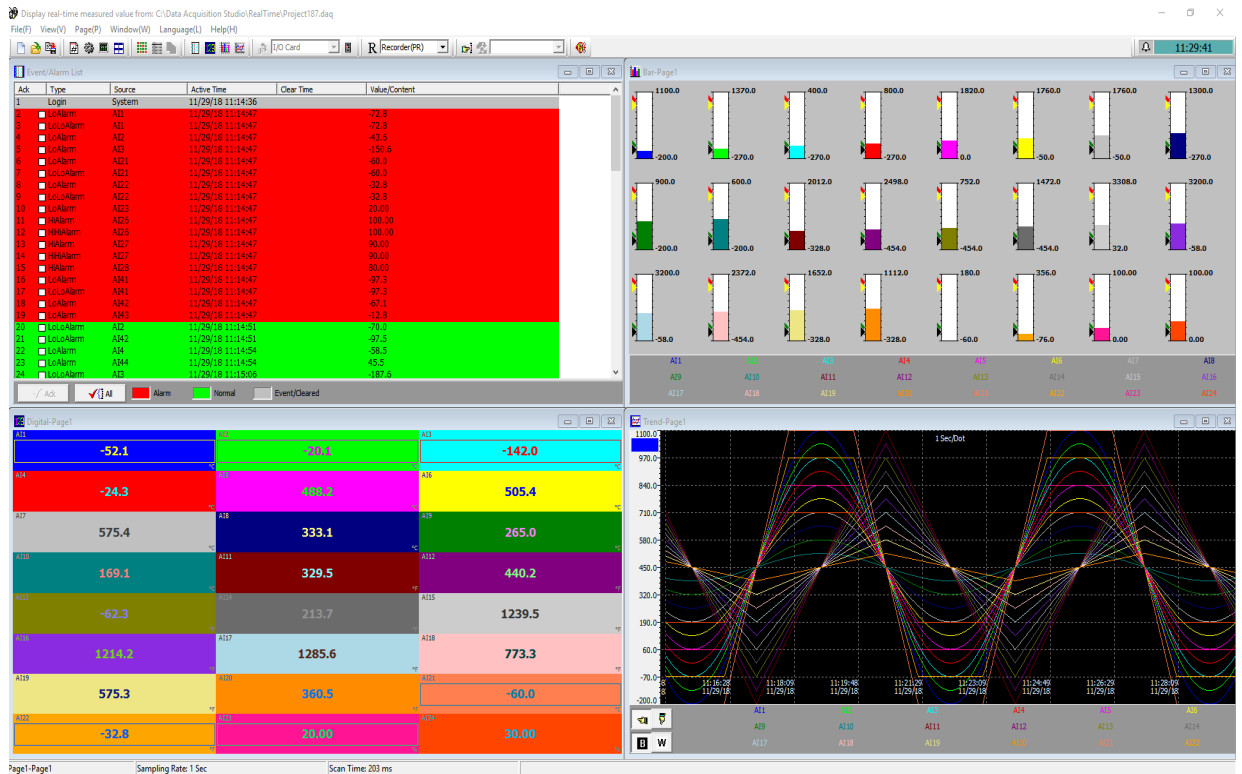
Display real-time measured value from: C:\Data Acquisition Studio\RealTime\Project187.daq

File(F) View(V) Page(P) Window(W) Language(L) Help(H)

I/O Card R Recorder(PR) 11:29:41

Event/Alarm List

| Ack | Type | Source | Active Time | Clear Time | Value/Content |
|---|---|---|---|---|---|
| 1 | Login | System | 11/29/18 11:14:36 | | |
| 2 | LoAlarm | AI1 | 11/29/18 11:14:47 | | -72.8 |
| 3 | LoLoAlarm | AI1 | 11/29/18 11:14:47 | | -72.8 |
| 4 | LoAlarm | AI2 | 11/29/18 11:14:47 | | -43.6 |
| 5 | LoAlarm | AI3 | 11/29/18 11:14:47 | | -150.6 |
| 6 | LoAlarm | AI21 | 11/29/18 11:14:47 | | -60.0 |
| 7 | LoLoAlarm | AI21 | 11/29/18 11:14:47 | | -60.0 |
| 8 | LoAlarm | AI22 | 11/29/18 11:14:47 | | -32.8 |
| 9 | LoLoAlarm | AI22 | 11/29/18 11:14:47 | | -32.8 |
| 10 | LoAlarm | AI23 | 11/29/18 11:14:47 | | 20.00 |
| 11 | HiAlarm | AI26 | 11/29/18 11:14:47 | | 100.00 |
| 12 | HiHiAlarm | AI26 | 11/29/18 11:14:47 | | 100.00 |
| 13 | HiAlarm | AI27 | 11/29/18 11:14:47 | | 90.00 |
| 14 | HiHiAlarm | AI27 | 11/29/18 11:14:47 | | 90.00 |
| 15 | HiAlarm | AI28 | 11/29/18 11:14:47 | | 80.00 |
| 16 | LoAlarm | AI41 | 11/29/18 11:14:47 | | -97.3 |
| 17 | LoLoAlarm | AI41 | 11/29/18 11:14:47 | | -97.3 |
| 18 | LoAlarm | AI42 | 11/29/18 11:14:47 | | -67.1 |
| 19 | LoAlarm | AI43 | 11/29/18 11:14:47 | | -12.8 |
| 20 | LoLoAlarm | AI2 | 11/29/18 11:14:51 | | -70.0 |
| 21 | LoLoAlarm | AI42 | 11/29/18 11:14:51 | | -97.5 |
| 22 | LoAlarm | AI4 | 11/29/18 11:14:54 | | -58.5 |
| 23 | LoAlarm | AI44 | 11/29/18 11:14:54 | | 45.5 |
| 24 | LoLoAlarm | AI3 | 11/29/18 11:15:06 | | -187.6 |

Ack All Alarm Normal Event/Cleared

Bar-Page1

1100.0 -200.0 1370.0 -270.0 400.0 -270.0 800.0 -270.0 1820.0 0.0 1760.0 -50.0 1760.0 -50.0 1300.0 -270.0
900.0 -200.0 600.0 -200.0 2012.0 -328.0 2498.0 -454.0 752.0 -454.0 1472.0 -454.0 3308.0 32.0 3200.0 -58.0
3200.0 -58.0 2372.0 -454.0 1652.0 -328.0 1112.0 -328.0 180.0 -60.0 356.0 -76.0 100.00 0.00 100.00 0.00

AI1 AI2 AI3 AI4 AI5 AI6 AI7 AI8
AI9 AI10 AI11 AI12 AI13 AI14 AI15 AI16
AI17 AI18 AI19 AI20 AI21 AI22 AI23 AI24

Digital-Page1

AI1 -52.1 | AI2 -20.1 | AI3 -142.0
AI4 -24.3 | AI5 488.2 | AI6 505.4
AI7 575.4 | AI8 333.1 | AI9 265.0
AI10 169.1 | AI11 329.5 | AI12 440.2
AI13 -62.3 | AI14 213.7 | AI15 1239.5
AI16 1214.2 | AI17 1285.6 | AI18 773.3
AI19 575.3 | AI20 360.5 | AI21 -60.0
AI22 -32.8 | AI23 20.00 | AI24 30.00

Trend-Page1

1 Sec/Dot

1100.0 970.0 840.0 710.0 580.0 450.0 320.0 190.0 60.0 -70.0 -200.0

11:16:28 11/29/18 11:18:09 11/29/18 11:19:48 11/29/18 11:21:29 11/29/18 11:23:09 11/29/18 11:24:49 11/29/18 11:26:29 11/29/18 11:28:09 11/29/18

AI1 AI2 AI3 AI4 AI5 AI6
AI9 AI10 AI11 AI12 AI13 AI14
AI17 AI18 AI19 AI20 AI21 AI22

B W

Page1-Page1 Sampling Rate: 1 Sec Scan Time: 203 ms